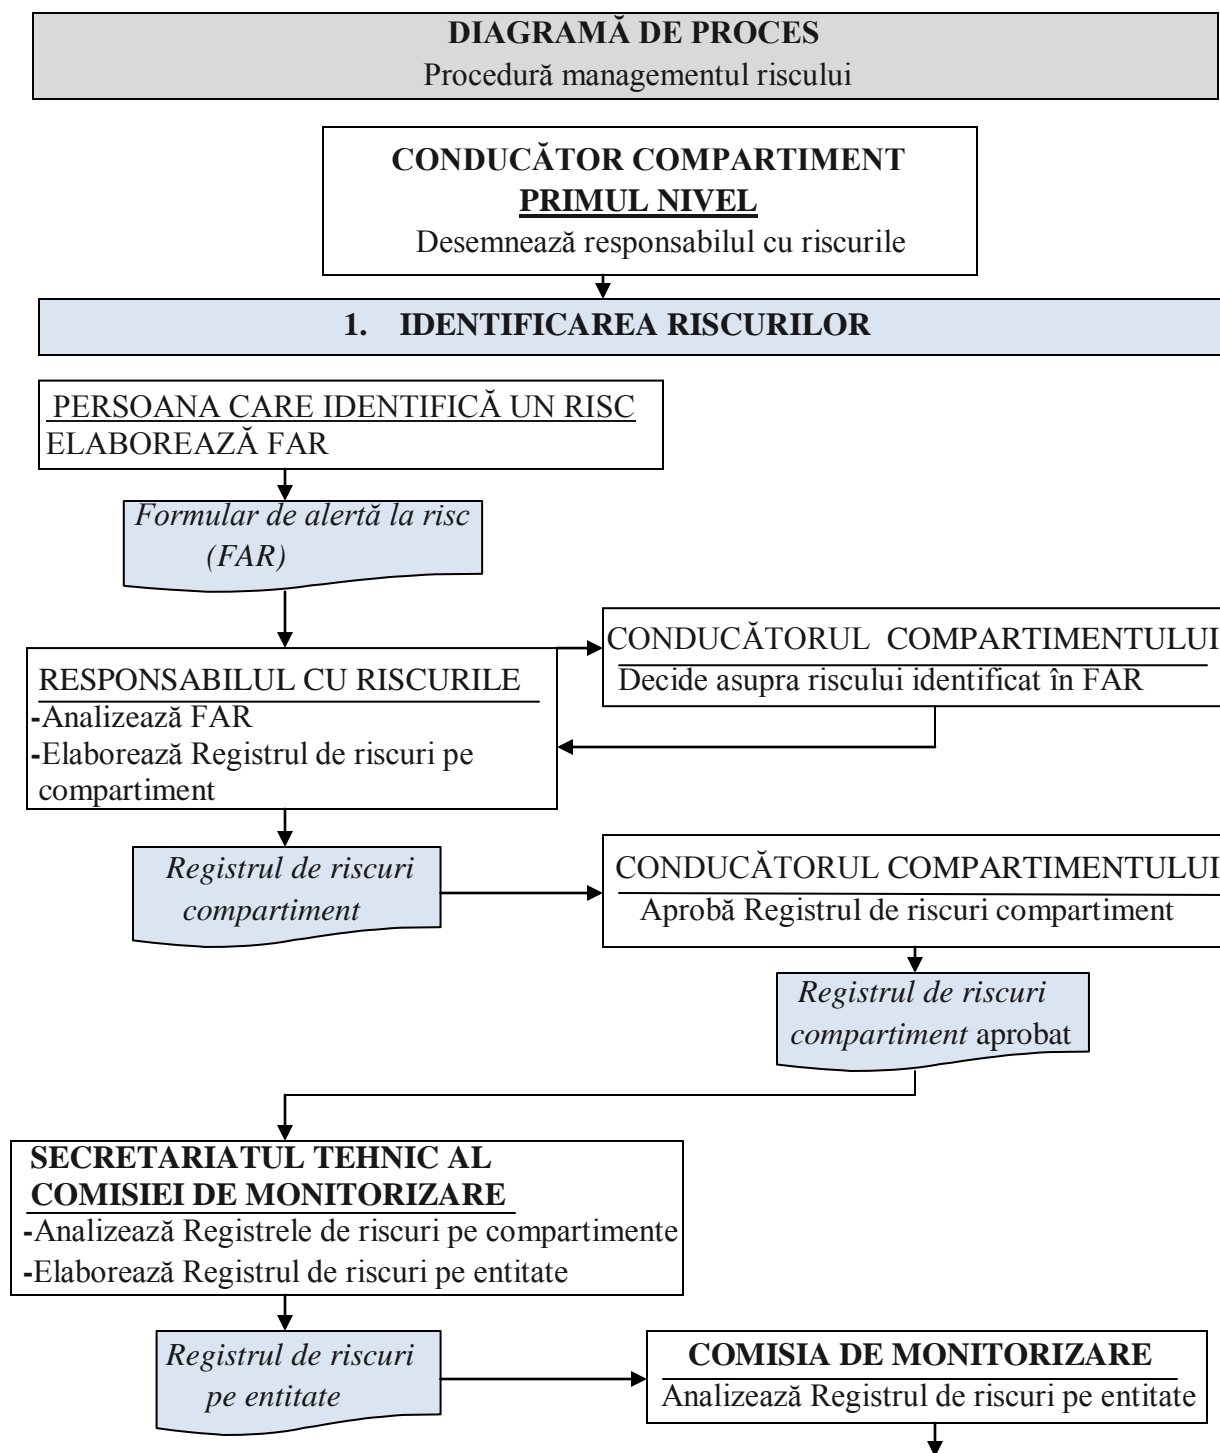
**DIAGRAMĂ DE PROCES**
Procedură managementul riscului

**CONDUCĂTOR COMPARTIMENT**
**PRIMUL NIVEL**
Desemnează responsabilul cu riscurile

**1. IDENTIFICAREA RISCURILOR**

PERSOANA CARE IDENTIFICĂ UN RISC
ELABOREAZĂ FAR

*Formular de alertă la risc (FAR)*

RESPONSABILUL CU RISCURILE
-Analizează FAR
-Elaborează Registrul de riscuri pe compartiment

CONDUCĂTORUL COMPARTIMENTULUI
Decide asupra riscului identificat în FAR

*Registrul de riscuri compartiment*

CONDUCĂTORUL COMPARTIMENTULUI
Aprobă Registrul de riscuri compartiment

*Registrul de riscuri compartiment* aprobat

**SECRETARIATUL TEHNIC AL COMISIEI DE MONITORIZARE**
-Analizează Registrele de riscuri pe compartimente
-Elaborează Registrul de riscuri pe entitate

*Registrul de riscuri pe entitate*

**COMISIA DE MONITORIZARE**
Analizează Registrul de riscuri pe entitate